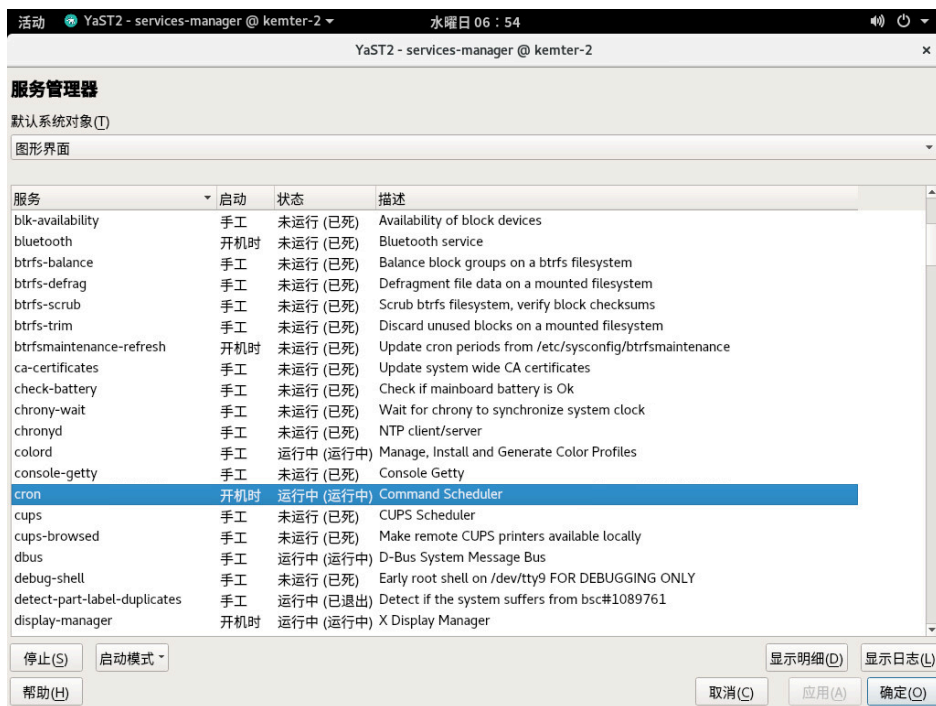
活动 YaST2 - services-manager @ kemter-2 ▾ 水曜日 06：54

YaST2 - services-manager @ kemter-2 ×

服务管理器

默认系统对象(T)

图形界面

| 服务 | 启动 | 状态 | 描述 |
|---|---|---|---|
| blk-availability | 手工 | 未运行 (已死) | Availability of block devices |
| bluetooth | 开机时 | 未运行 (已死) | Bluetooth service |
| btrfs-balance | 手工 | 未运行 (已死) | Balance block groups on a btrfs filesystem |
| btrfs-defrag | 手工 | 未运行 (已死) | Defragment file data on a mounted filesystem |
| btrfs-scrub | 手工 | 未运行 (已死) | Scrub btrfs filesystem, verify block checksums |
| btrfs-trim | 手工 | 未运行 (已死) | Discard unused blocks on a mounted filesystem |
| btrfsmaintenance-refresh | 开机时 | 未运行 (已死) | Update cron periods from /etc/sysconfig/btrfsmaintenance |
| ca-certificates | 手工 | 未运行 (已死) | Update system wide CA certificates |
| check-battery | 手工 | 未运行 (已死) | Check if mainboard battery is Ok |
| chrony-wait | 手工 | 未运行 (已死) | Wait for chrony to synchronize system clock |
| chronyd | 手工 | 未运行 (已死) | NTP client/server |
| colord | 手工 | 运行中 (运行中) | Manage, Install and Generate Color Profiles |
| console-getty | 手工 | 未运行 (已死) | Console Getty |
| cron | 开机时 | 运行中 (运行中) | Command Scheduler |
| cups | 手工 | 未运行 (已死) | CUPS Scheduler |
| cups-browsed | 手工 | 未运行 (已死) | Make remote CUPS printers available locally |
| dbus | 手工 | 运行中 (运行中) | D-Bus System Message Bus |
| debug-shell | 手工 | 未运行 (已死) | Early root shell on /dev/tty9 FOR DEBUGGING ONLY |
| detect-part-label-duplicates | 手工 | 运行中 (已退出) | Detect if the system suffers from bsc#1089761 |
| display-manager | 开机时 | 运行中 (运行中) | X Display Manager |

停止(S) 启动模式 ▾ 显示明细(D) 显示日志(L)

帮助(H) 取消(C) 应用(A) 确定(O)